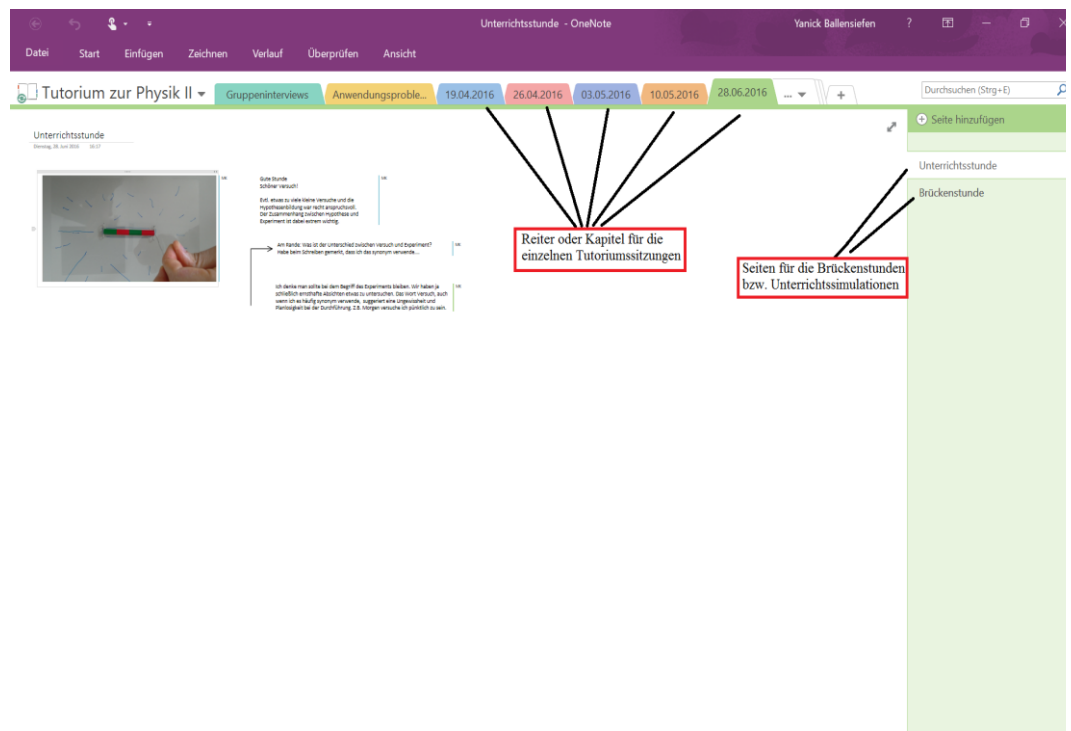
Unterrichtsstunde - OneNote

Yanick Ballensiefen

?

Datei Start Einfügen Zeichnen Verlauf Überprüfen Ansicht

Tutorium zur Physik II

Gruppeninterviews | Anwendungsproble... | 19.04.2016 | 26.04.2016 | 03.05.2016 | 10.05.2016 | 28.06.2016 | ... | +

Durchsuchen (Strg+E)

Seite hinzufügen

Unterrichtsstunde

Dienstag, 28. Juni 2016 10:27

Gute Stunde
Schöner Versuch!

Evtl. etwas zu viele kleine Versuche und die Hypothesenbildung war recht anspruchsvoll. Der Zusammenhang zwischen Hypothese und Experiment ist dabei extrem wichtig.

Am Rande: Was ist der Unterschied zwischen Versuch und Experiment? Habe beim Schreiben gemerkt, dass ich das synonym verwende...

Ich denke man sollte bei dem Begriff des Experiments bleiben. Wir haben ja schließlich ernsthafte Absichten etwas zu untersuchen. Das Wort Versuch, auch wenn ich es häufig synonym verwende, suggeriert eine Ungewissheit und Planlosigkeit bei der Durchführung. Z.B. Morgen versuche ich pünktlich zu sein.

Reiter oder Kapitel für die einzelnen Tutoriumssitzungen

Unterrichtsstunde

Brückenstunde

Seiten für die Brückenstunden bzw. Unterrichtssimulationen